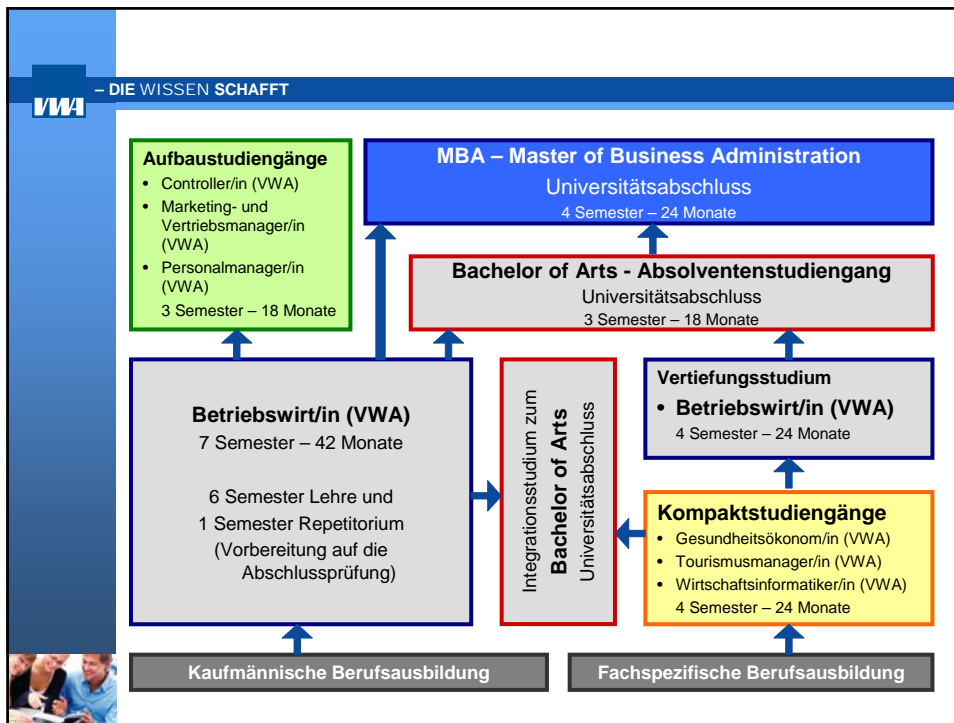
VWA – DIE WISSEN SCHAFFT

Aufbaustudiengänge
- Controller/in (VWA)
- Marketing- und Vertriebsmanager/in (VWA)
- Personalmanager/in (VWA)

3 Semester – 18 Monate

MBA – Master of Business Administration
Universitätsabschluss
4 Semester – 24 Monate

Bachelor of Arts - Absolventenstudiengang
Universitätsabschluss
3 Semester – 18 Monate

Betriebswirt/in (VWA)
7 Semester – 42 Monate

6 Semester Lehre und
1 Semester Repetitorium
(Vorbereitung auf die Abschlussprüfung)

Integrationsstudium zum
Bachelor of Arts
Universitätsabschluss

Vertiefungsstudium
- Betriebswirt/in (VWA)

4 Semester – 24 Monate

Kompaktstudiengänge
- Gesundheitsökonom/in (VWA)
- Tourismusmanager/in (VWA)
- Wirtschaftsinformatiker/in (VWA)

4 Semester – 24 Monate

Kaufmännische Berufsausbildung

Fachspezifische Berufsausbildung